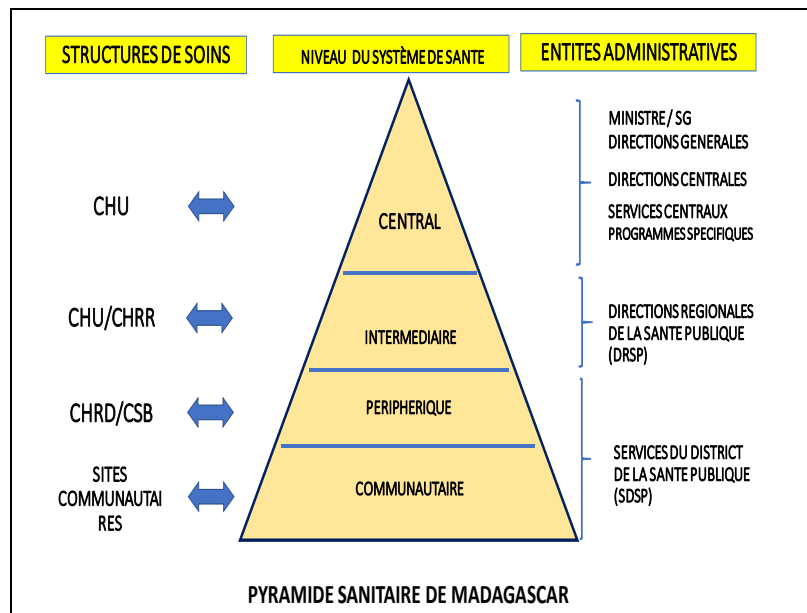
STRUCTURES DE SOINS

NIVEAU DU SYSTÈME DE SANTE

ENTITES ADMINISTRATIVES

CHU

CENTRAL

MINISTRE / SG
DIRECTIONS GENERALES

DIRECTIONS CENTRALES

SERVICES CENTRAUX
PROGRAMMES SPECIFIQUES

CHU/CHRR

INTERMEDIAIRE

DIRECTIONS REGIONALES DE LA SANTE PUBLIQUE (DRSP)

CHRD/CSB

PERIPHERIQUE

SITES COMMUNAUTAIRES

COMMUNAUTAIRE

SERVICES DU DISTRICT DE LA SANTE PUBLIQUE (SDSP)

PYRAMIDE SANITAIRE DE MADAGASCAR